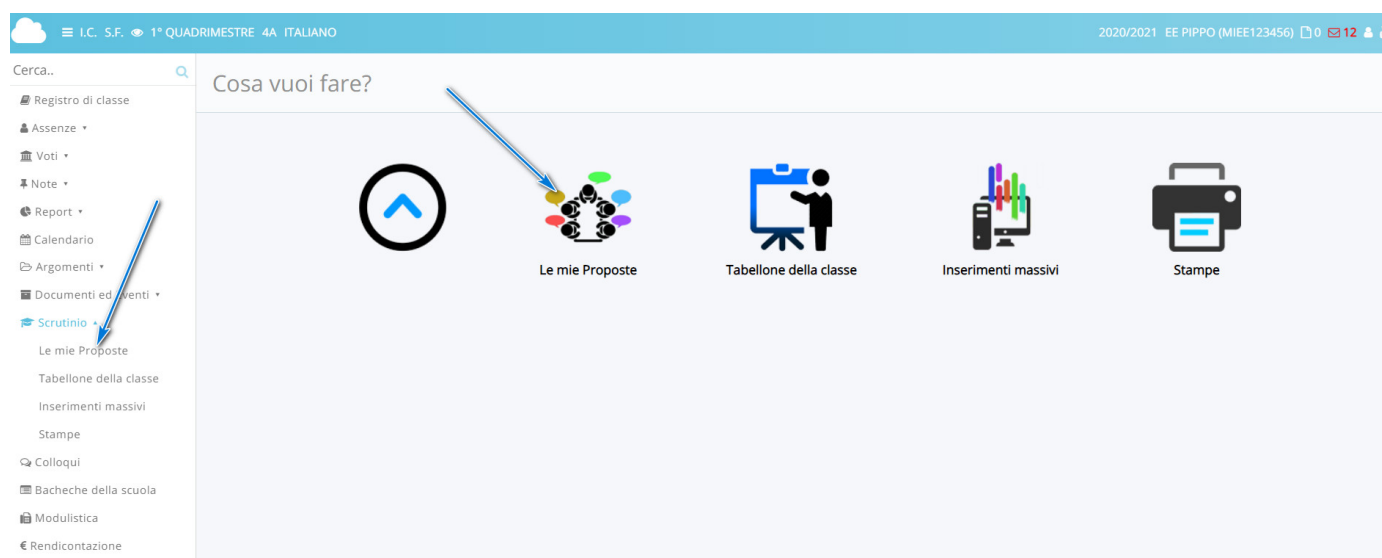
I.C. S.F. 1° QUADRIMESTRE 4A ITALIANO

2020/2021 EE PIPPO (MIEE123456) 0 12

Cerca..

Registro di classe
Assenze
Voti
Note
Report
Calendario
Argomenti
Documenti ed eventi
Scrutinio
Le mie Proposte
Tabellone della classe
Inserimenti massivi
Stampe
Colloqui
Bacheche della scuola
Modulistica
€ Rendicontazione

Cosa vuoi fare?

Le mie Proposte

Tabellone della classe

Inserimenti massivi

Stampe